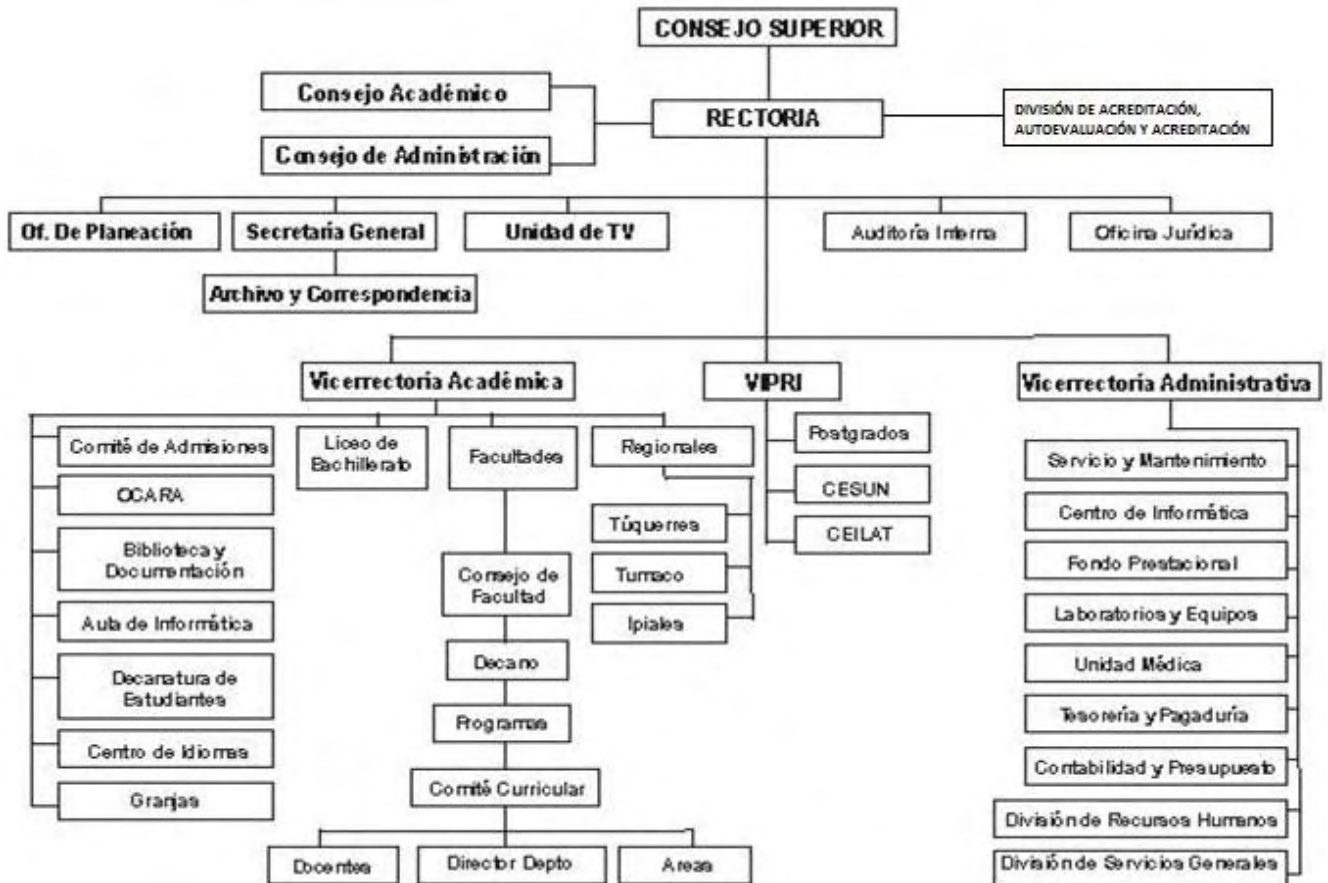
CONSEJO SUPERIOR

Consejo Académico

Consejo de Administración

RECTORIA

DIVISIÓN DE ACREDITACIÓN, AUTOEVALUACIÓN Y ACREDITACIÓN

Of. De Planeación

Secretaria General

Archivo y Correspondencia

Unidad de TV

Auditoría Interna

Oficina Jurídica

Vicerrectoria Académica

VIPRI

Vicerrectoria Administrativa

Comité de Admisiones

OCARA

Biblioteca y Documentación

Aula de Informática

Decanatura de Estudiantes

Centro de Idiomas

Granjas

Liceo de Bachillerato

Facultades

Consejo de Facultad

Decano

Programas

Comité Curricular

Docentes

Director Depto

Areas

Regionales

Túquerres

Tumaco

Ipiales

Postgrados

CESUN

CEILAT

Servicio y Mantenimiento

Centro de Informática

Fondo Prestacional

Laboratorios y Equipos

Unidad Médica

Tesorería y Pagaduría

Contabilidad y Presupuesto

División de Recursos Humanos

División de Servicios Generales